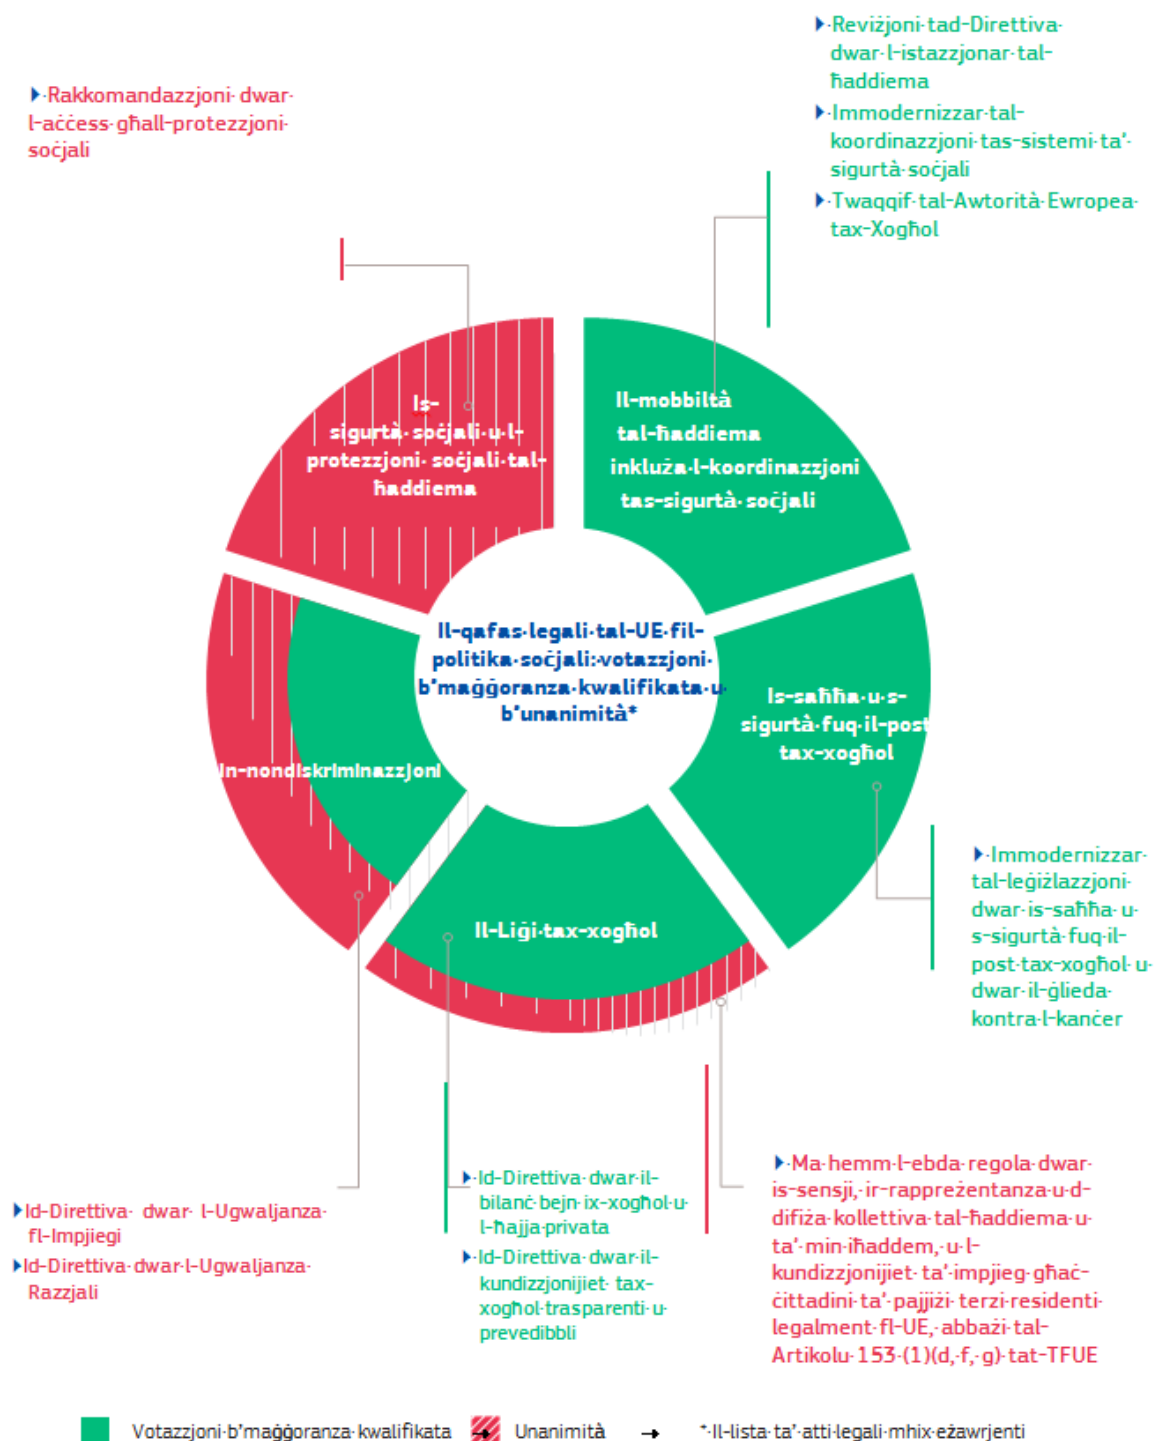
Reviżjoni tad-Direttiva dwar l-istazzjonar tal-ħaddiema

Immodernizzar tal-koordinazzjoni tas-sistemi ta' sigurtà soċjali

Twaqqif tal-Awtorità Ewropea tax-Xogħol

Rakkomandazzjoni dwar l-aċċess għall-protezzjoni soċjali

Is-sigurtà soċjali u l-protezzjoni soċjali tal-ħaddiema

Il-mobbiltà tal-ħaddiema inkluża l-koordinazzjoni tas-sigurtà soċjali

Il-qafas legali tal-UE fil-politika soċjali: votazzjoni b'maġġoranza kwalifikata u b'unanimità*

Is-saħħa u s-sigurtà fuq il-post tax-xogħol

In-nondiskriminazzjoni

Il-Liġi tax-xogħol

Immodernizzar tal-leġiżlazzjoni dwar is-saħħa u s-sigurtà fuq il-post tax-xogħol u dwar il-ġlieda kontra l-kanċer

Id-Direttiva dwar l-Ugwaljanza fl-Impjieg

Id-Direttiva dwar l-Ugwaljanza Razzjali

Id-Direttiva dwar il-bilanċ bejn ix-xogħol u l-ħajja privata

Id-Direttiva dwar il-kundizzjonijiet tax-xogħol trasparenti u prevedibbli

Ma hemm l-ebda regola dwar is-sensji, ir-rappreżentanza u d-difiża kollettiva tal-ħaddiema u ta' min iħaddem, u l-kundizzjonijiet ta' impjieg għaċ-ċittadini ta' pajjiżi terzi residenti legalment fl-UE, abbażi tal-Artikolu 153 (1)(d, f, g) tat-TFUE

Votazzjoni b'maġġoranza kwalifikata Unanimità * Il-lista ta' atti legali mhix eżawrjenti